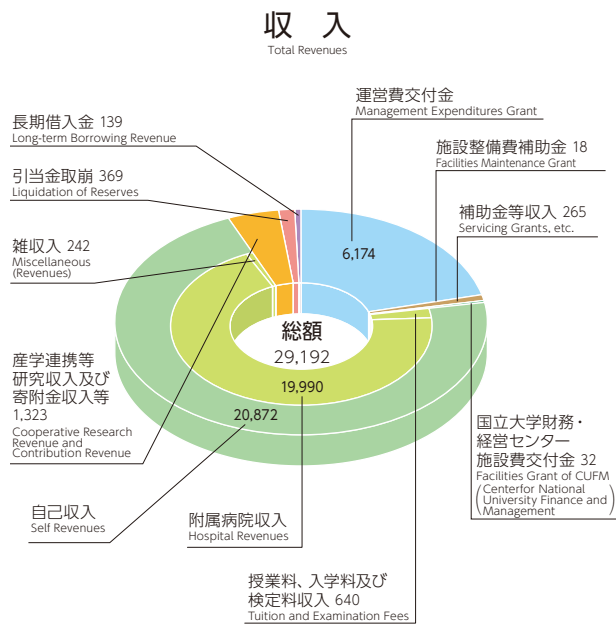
収　入
Total Revenues

運営費交付金
Management Expenditures Grant

長期借入金 139
Long-term Borrowing Revenue

施設整備費補助金 18
Facilities Maintenance Grant

引当金取崩 369
Liquidation of Reserves

補助金等収入 265
Servicing Grants, etc.

雑収入 242
Miscellaneous (Revenues)

6,174

総額
29,192

産学連携等研究収入及び寄附金収入等
1,323
Cooperative Research Revenue and Contribution Revenue

19,990

20,872

国立大学財務・経営センター施設費交付金 32
Facilities Grant of CUFM
(Centerfor National University Finance and Management)

自己収入
Self Revenues

附属病院収入
Hospital Revenues

授業料、入学料及び検定料収入 640
Tuition and Examination Fees